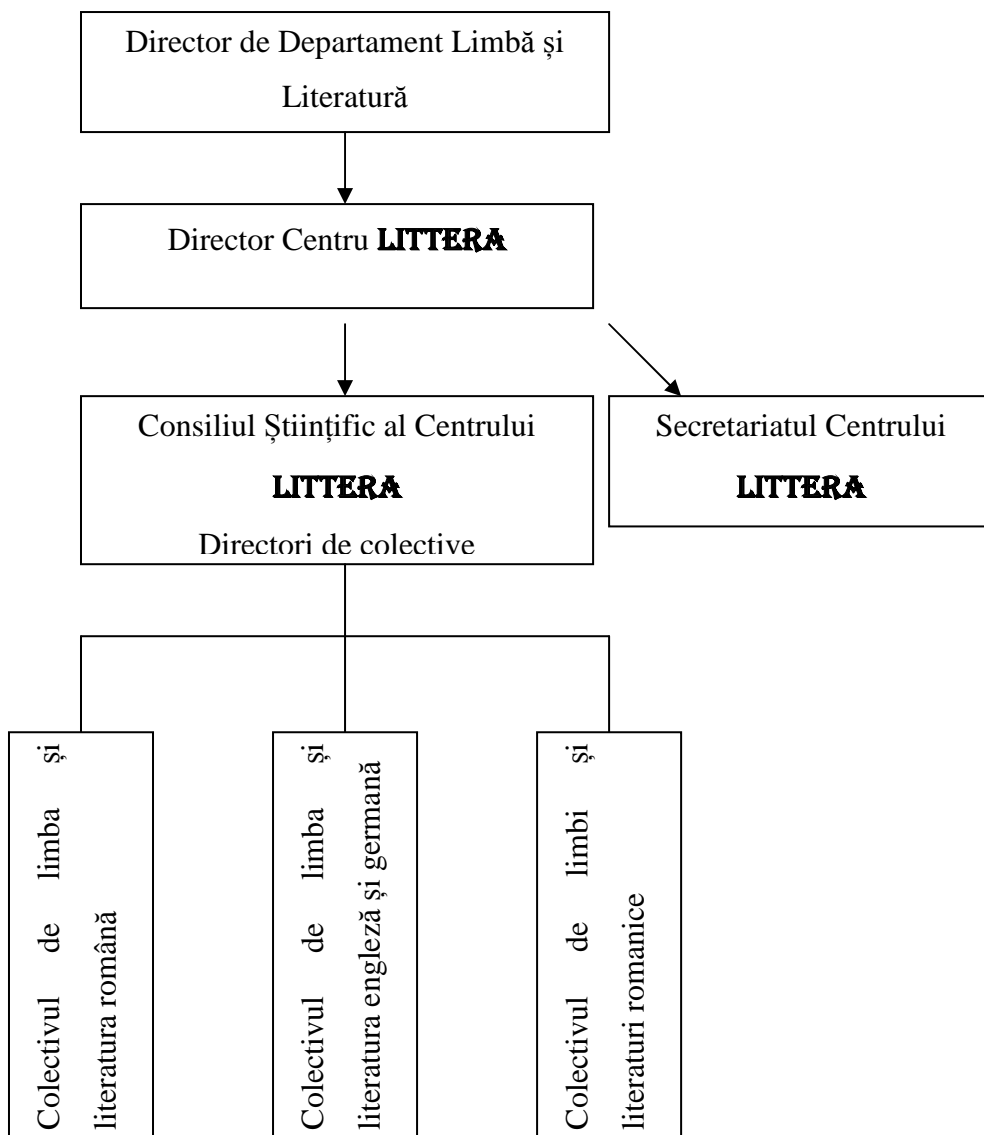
Director de Departament Limbă și Literatură

Director Centru LITTERA

Consiliul Științific al Centrului

LITTERA

Directori de colective

Secretariatul Centrului

LITTERA

Colectivul de limba și literatura română

Colectivul de limba și literatura engleză și germană

Colectivul de limbi și literaturi romanice